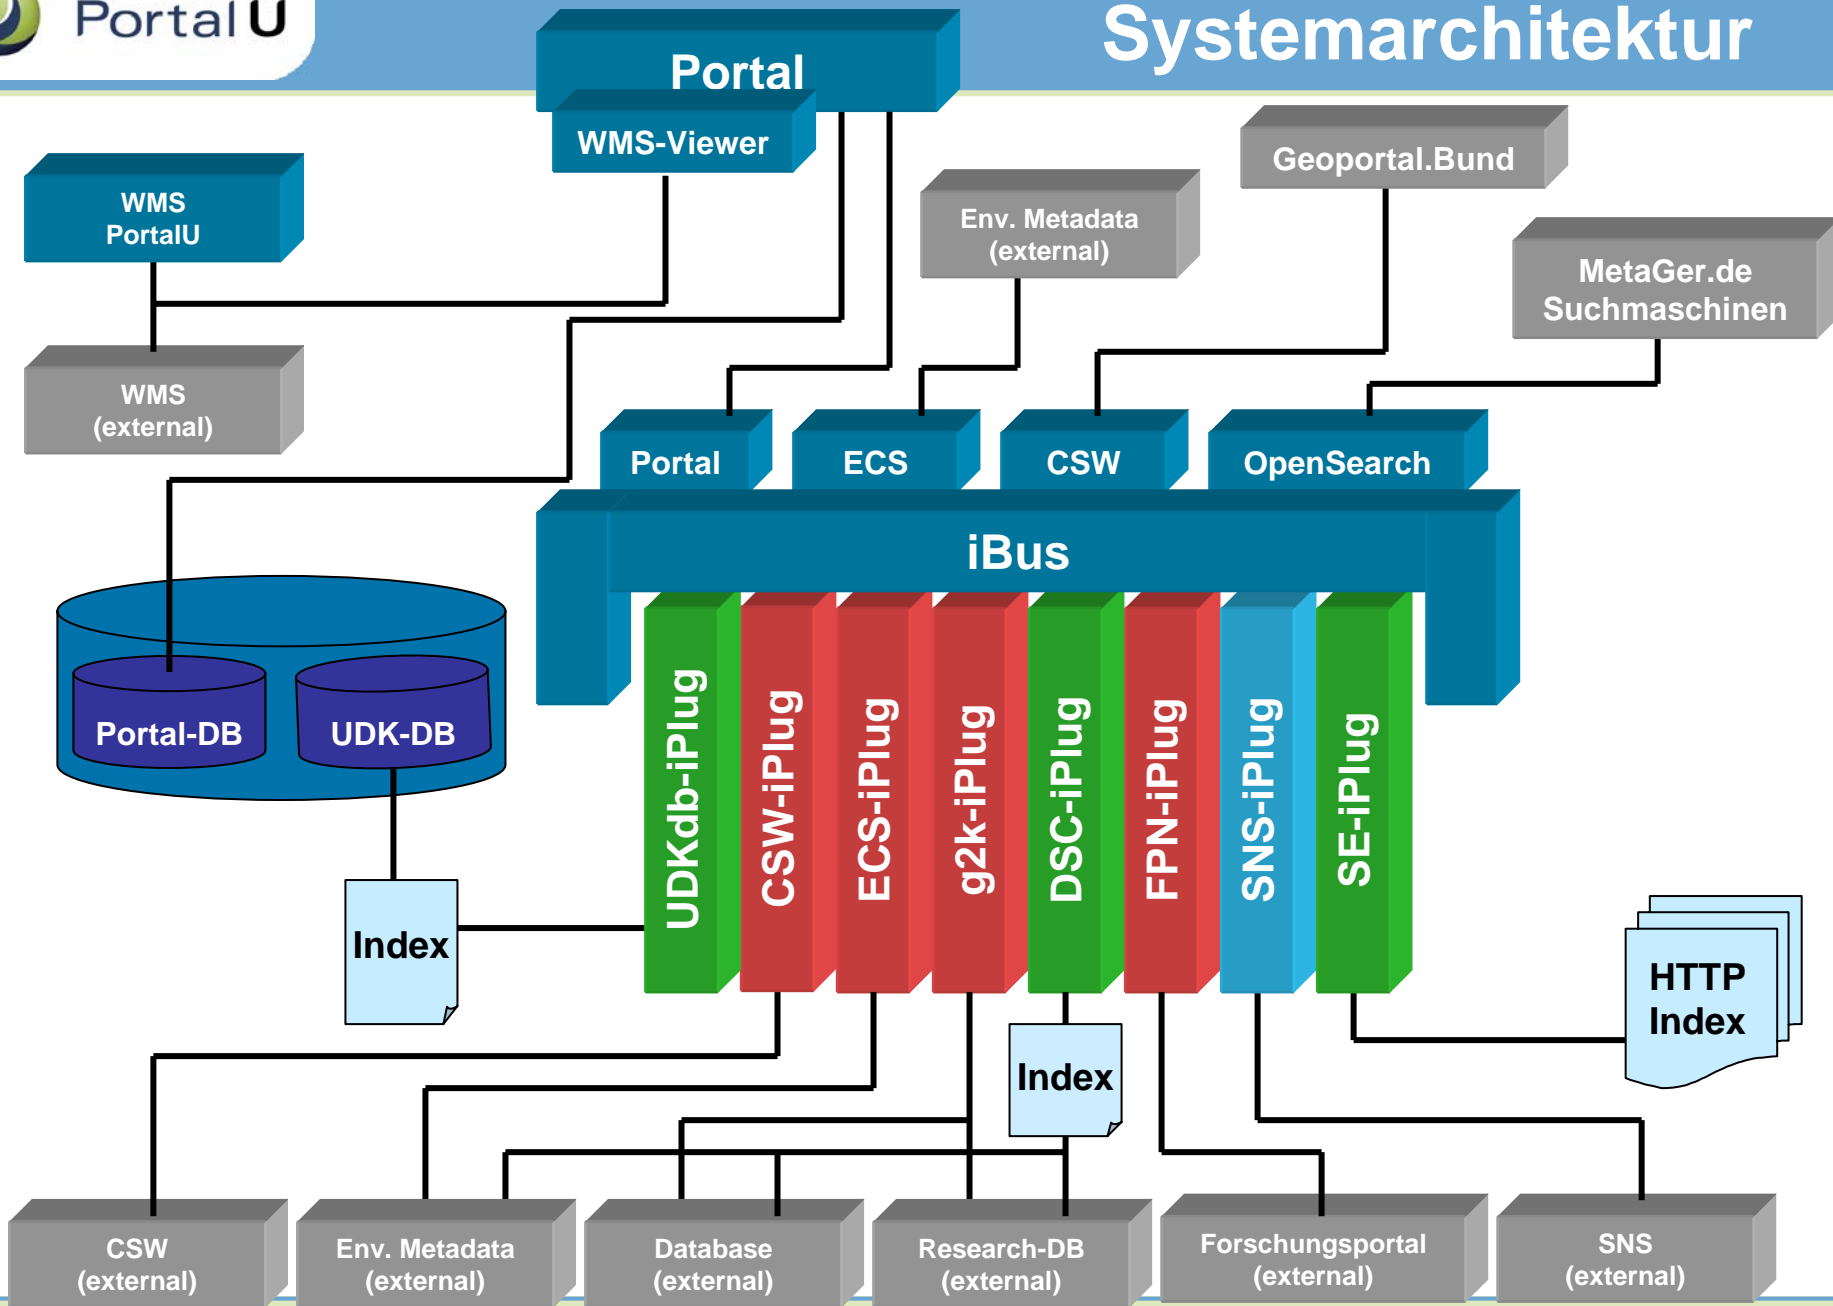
PortalU

Systemarchitektur

Portal

WMS-Viewer

WMS PortalU

WMS (external)

Env. Metadata (external)

Geoportal.Bund

MetaGer.de Suchmaschinen

Portal

ECS

CSW

OpenSearch

iBus

Portal-DB

UDK-DB

UDKdb-iPlug

CSW-iPlug

ECS-iPlug

g2k-iPlug

DSC-iPlug

FPN-iPlug

SNS-iPlug

SE-iPlug

Index

Index

HTTP Index

CSW (external)

Env. Metadata (external)

Database (external)

Research-DB (external)

Forschungsportal (external)

SNS (external)